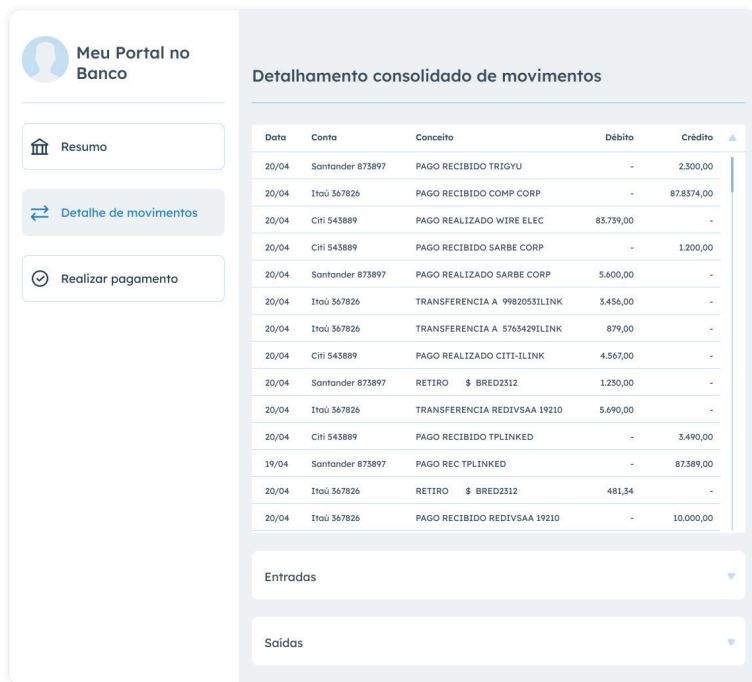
Meu Portal no Banco

Resumo

Detalhe de movimentos

Realizar pagamento

Detalhamento consolidado de movimentos

| Data | Conta | Conceito | Débito | Crédito |
|---|---|---|---|---|
| 20/04 | Santander 873897 | PAGO RECIBIDO TRIGYU | - | 2.300,00 |
| 20/04 | Itaú 367826 | PAGO RECIBIDO COMP CORP | - | 87.8374,00 |
| 20/04 | Citi 543889 | PAGO REALIZADO WIRE ELEC | 83.739,00 | - |
| 20/04 | Citi 543889 | PAGO RECIBIDO SARBE CORP | - | 1.200,00 |
| 20/04 | Santander 873897 | PAGO REALIZADO SARBE CORP | 5.600,00 | - |
| 20/04 | Itaú 367826 | TRANSFERENCIA A 9982053ILINK | 3.456,00 | - |
| 20/04 | Itaú 367826 | TRANSFERENCIA A 5763429ILINK | 879,00 | - |
| 20/04 | Citi 543889 | PAGO REALIZADO CITI-ILINK | 4.567,00 | - |
| 20/04 | Santander 873897 | RETIRO $ BRED2312 | 1.230,00 | - |
| 20/04 | Itaú 367826 | TRANSFERENCIA REDIVSAA 19210 | 5.690,00 | - |
| 20/04 | Citi 543889 | PAGO RECIBIDO TPLINKED | - | 3.490,00 |
| 19/04 | Santander 873897 | PAGO REC TPLINKED | - | 87.389,00 |
| 20/04 | Itaú 367826 | RETIRO $ BRED2312 | 481,34 | - |
| 20/04 | Itaú 367826 | PAGO RECIBIDO REDIVSAA 19210 | - | 10.000,00 |

Entradas

Saídas